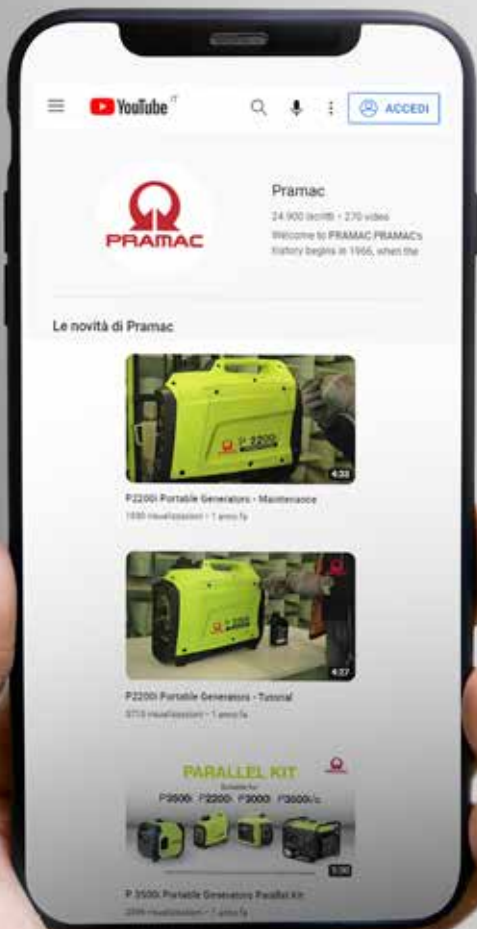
YouTube IT

ACCEDI

PRAMAC

Pramac

24.900 iscritti • 270 video

Welcome to PRAMAC PRAMAC's history begins in 1966, when the

Le novità di Pramac

P 2200i

4:33

P2200i Portable Generators - Maintenance

1690 visualizzazioni • 1 anno fa

4:27

P2200i Portable Generators - Tutorial

3710 visualizzazioni • 1 anno fa

PARALLEL KIT

Suitable for

P3500i P2200i P3000i P3000i/c

5:50

P 3500i Portable Generators Parallel Kit

2096 visualizzazioni • 1 anno fa